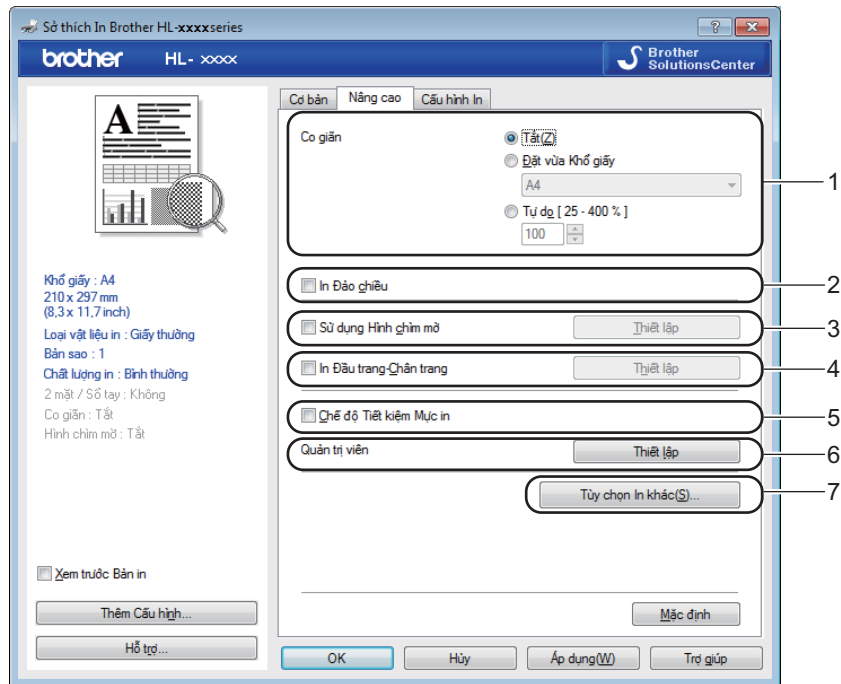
Sở thích In Brother HL-xxxxseries

brother HL- xxxx

Brother SolutionsCenter

Cơ bản | Nâng cao | Cấu hình In

Co giãn

Tắt(Z)

Đặt vừa Khổ giấy

A4

Tự do [ 25 - 400 % ]

100

In Đảo chiều

Sử dụng Hình chìm mờ

Thiết lập

In Đầu trang-Chân trang

Thiết lập

Chế độ Tiết kiệm Mực in

Quản trị viên

Thiết lập

Tùy chọn In khác(S)...

1
2
3
4
5
6
7

Khổ giấy : A4
210 x 297 mm
(8,3 x 11,7 inch)
Loại vật liệu in : Giấy thường
Bản sao : 1
Chất lượng in : Bình thường
2 mặt / Sổ tay : Không
Co giãn : Tắt
Hình chìm mờ : Tắt

Xem trước Bản in

Thêm Cấu hình...

Hỗ trợ...

Mặc định

OK

Hủy

Áp dụng(W)

Trợ giúp